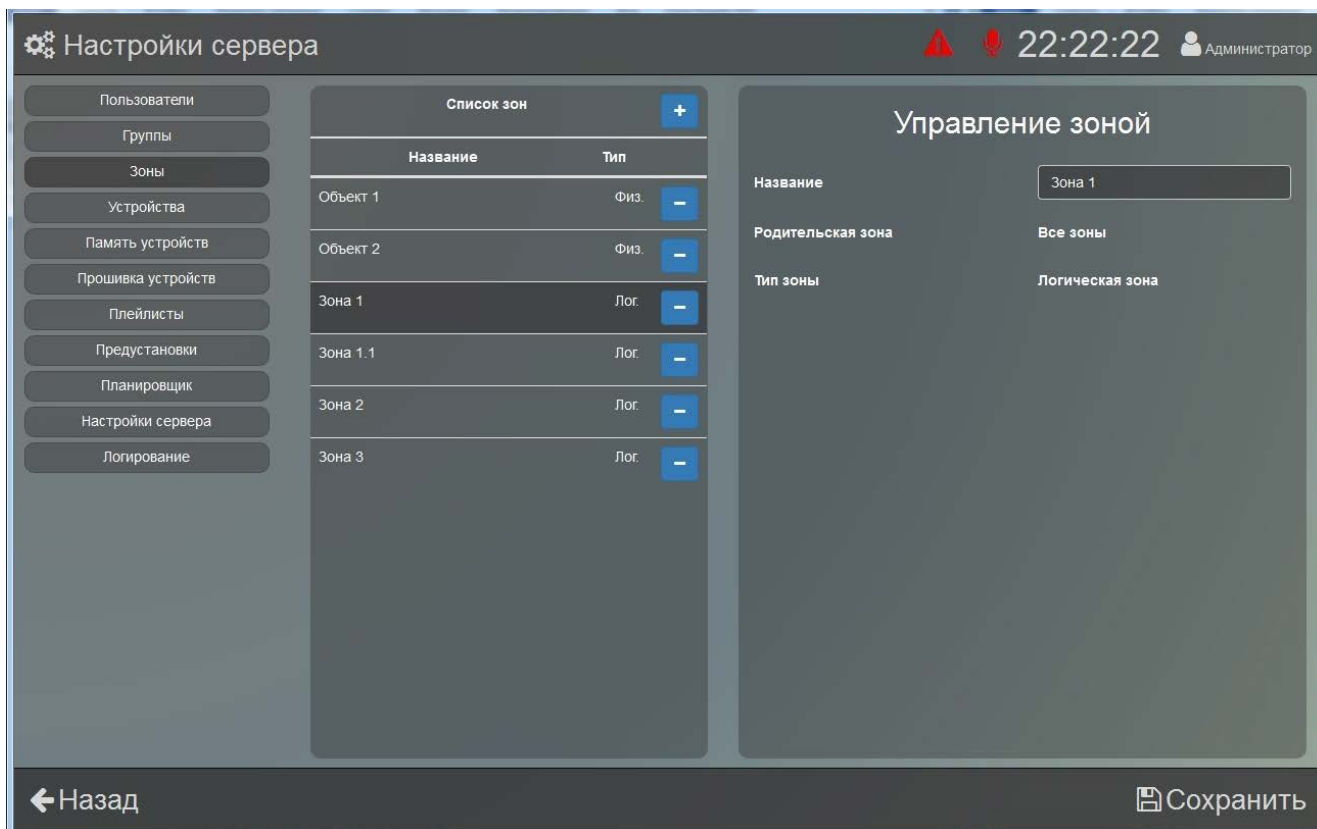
Настройки сервера

22:22:22 Администратор

Пользователи
Группы
Зоны
Устройства
Память устройств
Прошивка устройств
Плейлисты
Предустановки
Планировщик
Настройки сервера
Логирование

Список зон +

| Название | Тип |
|---|---|
| Объект 1 | Физ. |
| Объект 2 | Физ. |
| Зона 1 | Лог. |
| Зона 1.1 | Лог. |
| Зона 2 | Лог. |
| Зона 3 | Лог. |

Управление зоной

Название Зона 1

Родительская зона Все зоны

Тип зоны Логическая зона

Назад

Сохранить